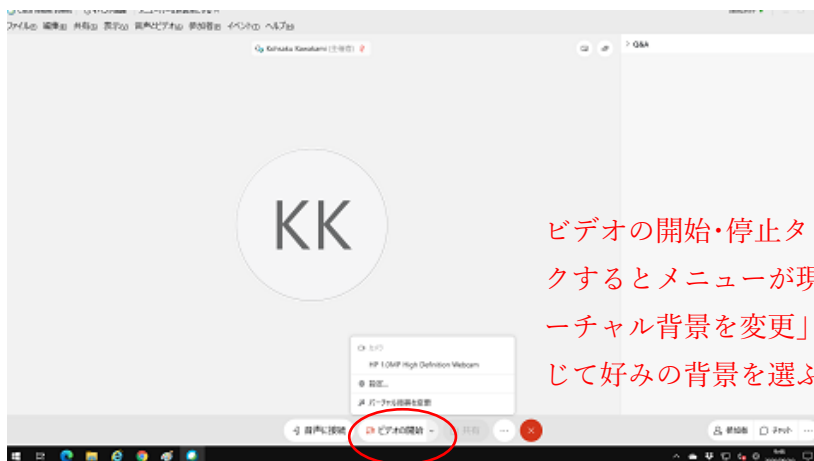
ファイル(F) 編集(E) 共有(S) 表示(V) 音声とビデオ(A) 参加者(P) イベント(E) ヘルプ(H)

Kohsaku Kawakami (主催者)

> Q&A

KK

ビデオの開始・停止タ

クするとメニューが現

ーチャル背景を変更」

じて好みの背景を選ぶ

カメラ

HP 1.0MP High Definition Webcam

設定...

バーチャル背景を変更

音声に接続

ビデオの開始

共有

参加者

チャット